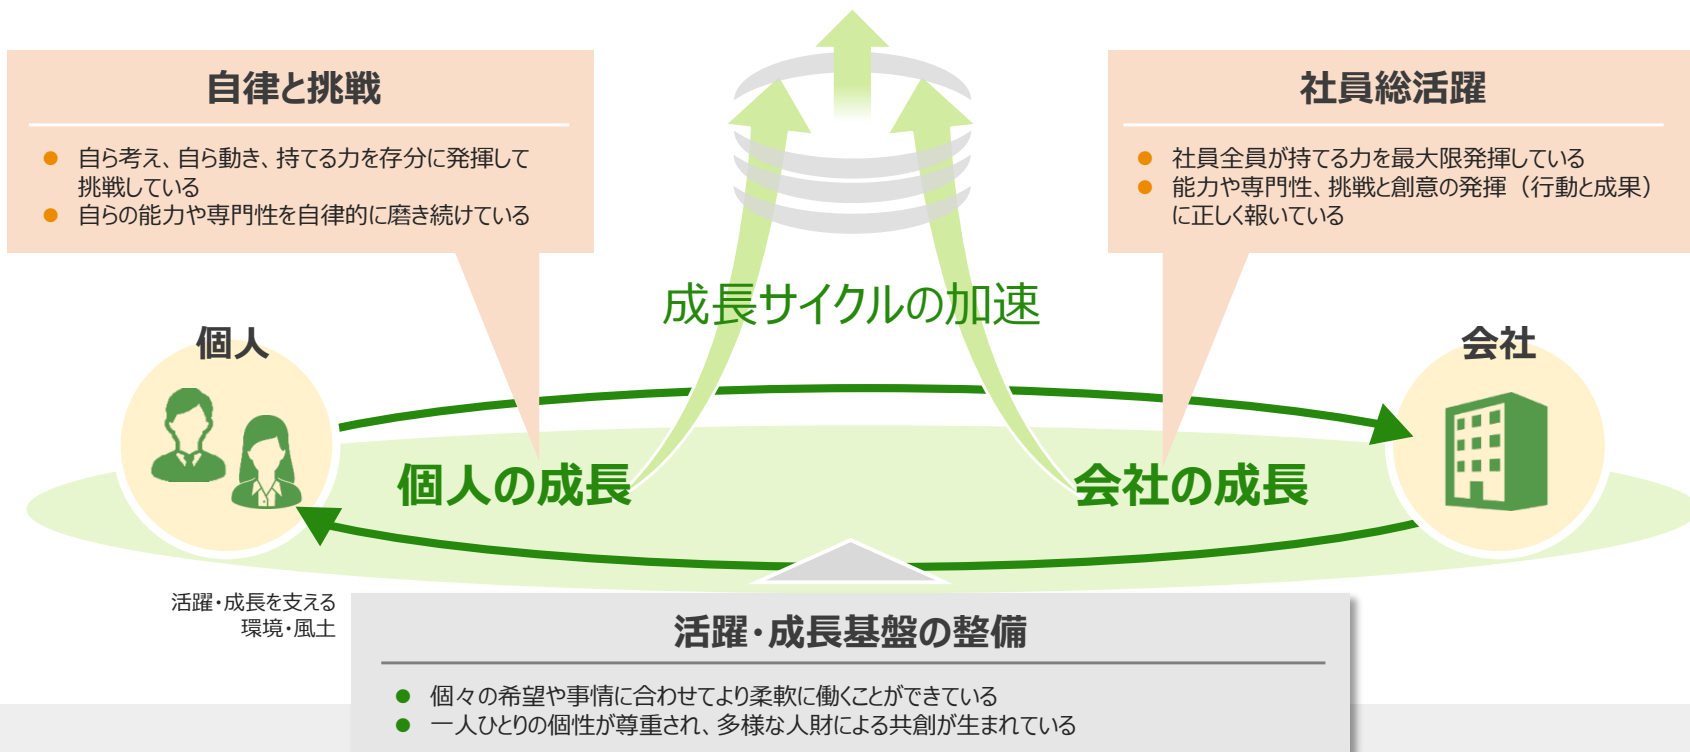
自律と挑戦

● 自ら考え、自ら動き、持てる力を存分に発揮して挑戦している
● 自らの能力や専門性を自律的に磨き続けている

社員総活躍

● 社員全員が持てる力を最大限発揮している
● 能力や専門性、挑戦と創意の発揮（行動と成果）に正しく報いている

成長サイクルの加速

個人

会社

個人の成長

会社の成長

活躍・成長を支える環境・風土

活躍・成長基盤の整備

● 個々の希望や事情に合わせてより柔軟に働くことができている
● 一人ひとりの個性が尊重され、多様な人財による共創が生まれている